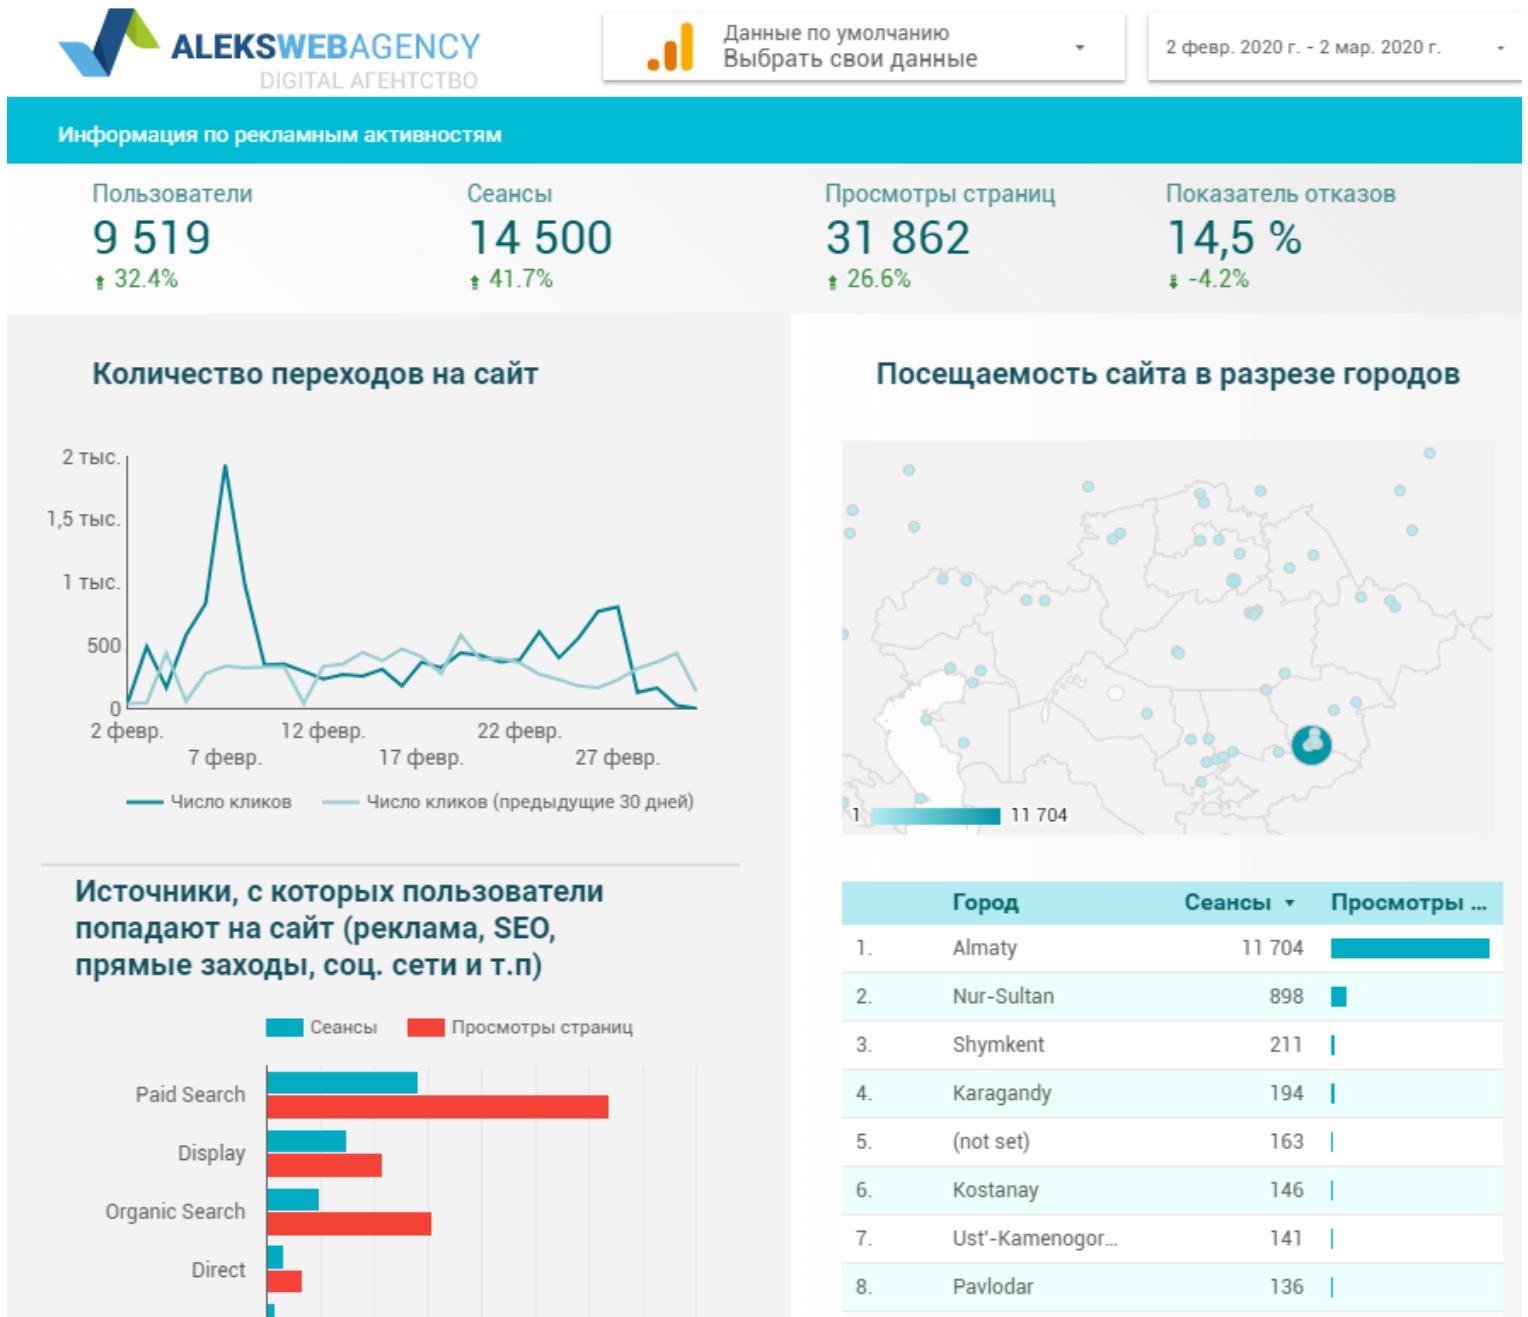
ALEKSWEBAGENCY
DIGITAL АГЕНТСТВО

Данные по умолчанию
Выбрать свои данные

2 февр. 2020 г. - 2 мар. 2020 г.

Информация по рекламным активностям

Пользователи
9 519
32.4%

Сеансы
14 500
41.7%

Просмотры страниц
31 862
26.6%

Показатель отказов
14,5 %
-4.2%

Количество переходов на сайт

2 тыс.
1,5 тыс.
1 тыс.
500
0
2 февр.
7 февр.
12 февр.
17 февр.
22 февр.
27 февр.

Число кликов
Число кликов (предыдущие 30 дней)

Посещаемость сайта в разрезе городов

1
11 704

Источники, с которых пользователи попадают на сайт (реклама, SEO, прямые заходы, соц. сети и т.п)

Сеансы
Просмотры страниц

Paid Search
Display
Organic Search
Direct

| | Город | Сеансы | Просмотры ... |
|---|---|---|---|
| 1. | Almaty | 11 704 | |
| 2. | Nur-Sultan | 898 | |
| 3. | Shymkent | 211 | |
| 4. | Karagandy | 194 | |
| 5. | (not set) | 163 | |
| 6. | Kostanay | 146 | |
| 7. | Ust'-Kamenogor... | 141 | |
| 8. | Pavlodar | 136 | |